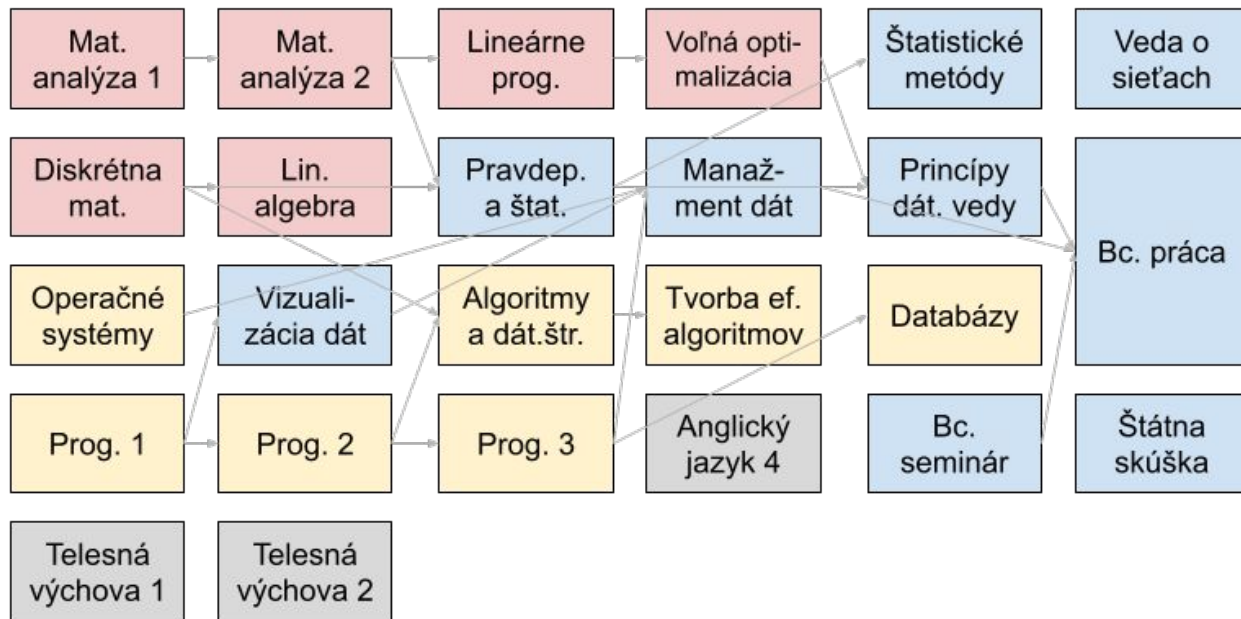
Mat. analýza 1

Mat. analýza 2

Lineárne prog.

Voľná optimalizácia

Štatistické metódy

Veda o sieťach

Diskrétna mat.

Lin. algebra

Pravdep. a štat.

Manažment dát

Princípy dát. vedy

Bc. práca

Operačné systémy

Vizualizácia dát

Algoritmy a dát.štr.

Tvorba ef. algoritmov

Databázy

Prog. 1

Prog. 2

Prog. 3

Anglický jazyk 4

Bc. seminár

Štátna skúška

Telesná výchova 1

Telesná výchova 2